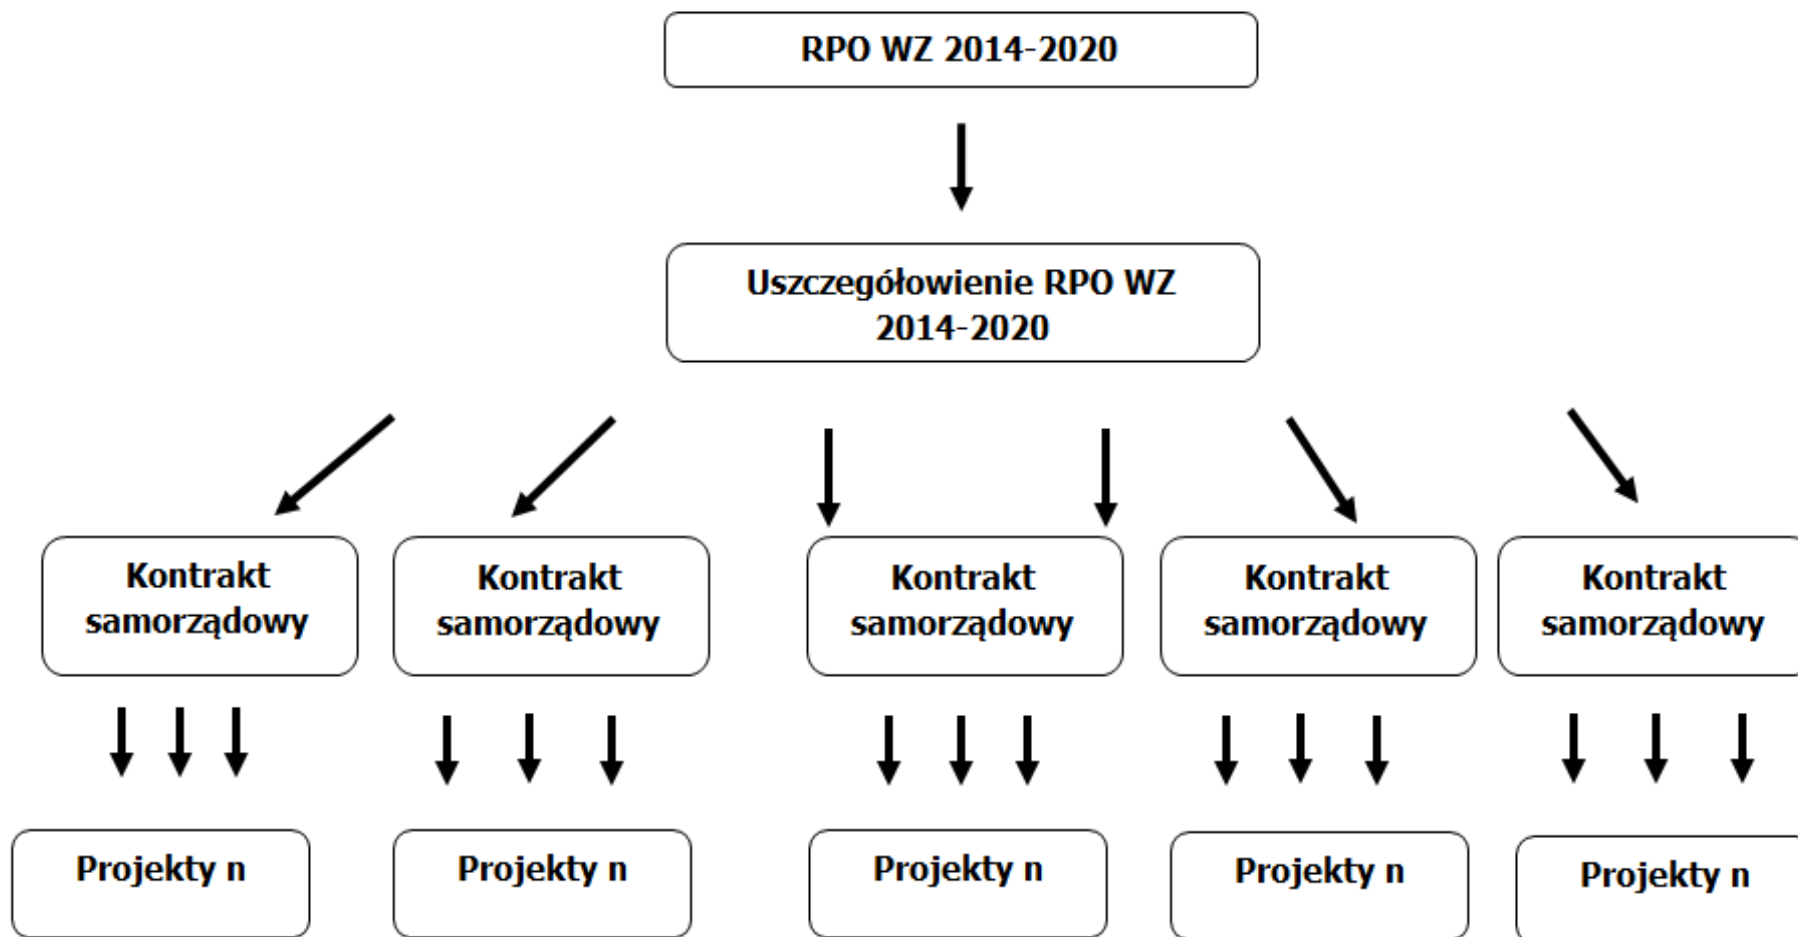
RPO WZ 2014-2020

Uszczegółowienie RPO WZ 2014-2020

Kontrakt samorządowy

Kontrakt samorządowy

Kontrakt samorządowy

Kontrakt samorządowy

Kontrakt samorządowy

Projekty n

Projekty n

Projekty n

Projekty n

Projekty n